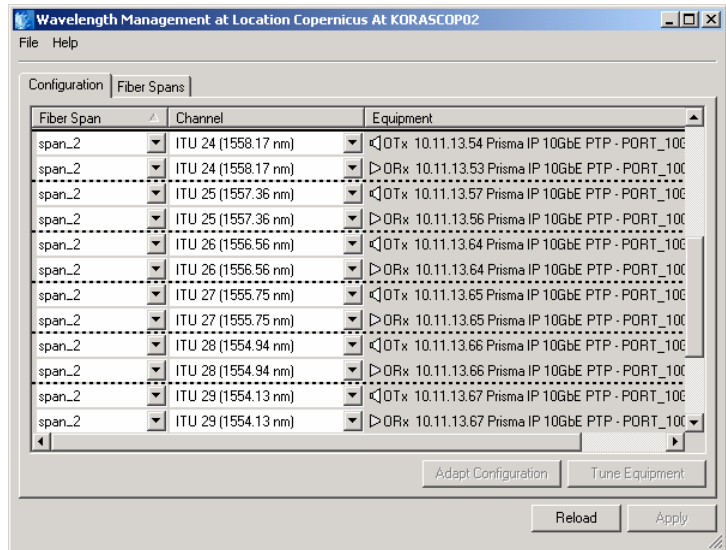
Wavelength Management at Location Copernicus At KORASCOP02

File Help

Configuration | Fiber Spans

| Fiber Span | Channel | Equipment |
|---|---|---|
| span_2 | ITU 24 (1558.17 nm) | OTx 10.11.13.54 Prisma IP 10GbE PTP - PORT_10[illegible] |
| span_2 | ITU 24 (1558.17 nm) | ORx 10.11.13.53 Prisma IP 10GbE PTP - PORT_10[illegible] |
| span_2 | ITU 25 (1557.36 nm) | OTx 10.11.13.57 Prisma IP 10GbE PTP - PORT_10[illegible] |
| span_2 | ITU 25 (1557.36 nm) | ORx 10.11.13.56 Prisma IP 10GbE PTP - PORT_10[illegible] |
| span_2 | ITU 26 (1556.56 nm) | OTx 10.11.13.64 Prisma IP 10GbE PTP - PORT_10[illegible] |
| span_2 | ITU 26 (1556.56 nm) | ORx 10.11.13.64 Prisma IP 10GbE PTP - PORT_10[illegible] |
| span_2 | ITU 27 (1555.75 nm) | OTx 10.11.13.65 Prisma IP 10GbE PTP - PORT_10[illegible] |
| span_2 | ITU 27 (1555.75 nm) | ORx 10.11.13.65 Prisma IP 10GbE PTP - PORT_10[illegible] |
| span_2 | ITU 28 (1554.94 nm) | OTx 10.11.13.66 Prisma IP 10GbE PTP - PORT_10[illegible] |
| span_2 | ITU 28 (1554.94 nm) | ORx 10.11.13.66 Prisma IP 10GbE PTP - PORT_10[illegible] |
| span_2 | ITU 29 (1554.13 nm) | OTx 10.11.13.67 Prisma IP 10GbE PTP - PORT_10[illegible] |
| span_2 | ITU 29 (1554.13 nm) | ORx 10.11.13.67 Prisma IP 10GbE PTP - PORT_10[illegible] |

Adapt Configuration | Tune Equipment

Reload | Apply